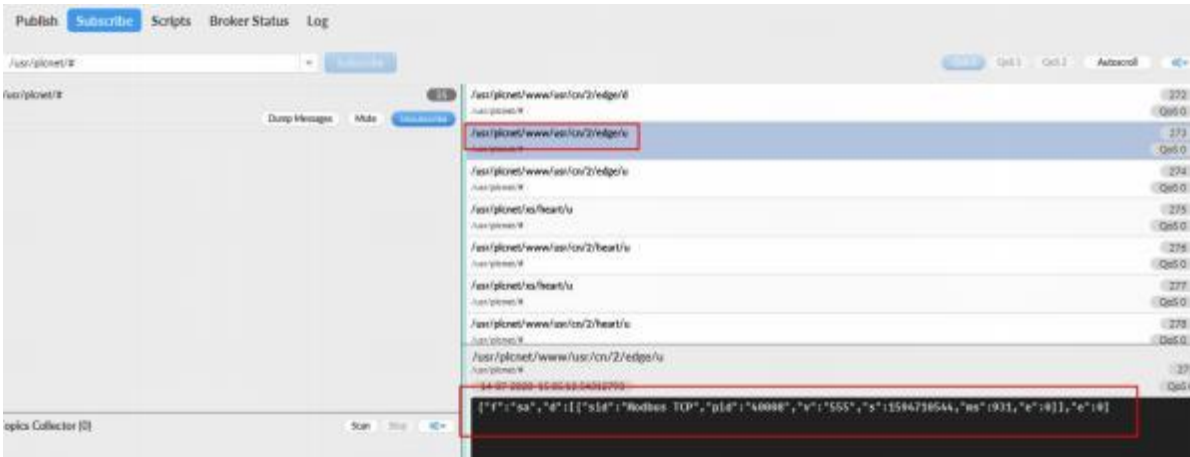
Publish Subscribe Scripts Broker Status Log

/usr/plcnet/# Subscribe

QoS 0 QoS 1 QoS 2 Autoscroll

/usr/plcnet/# 15

Dump Messages Mute Unsubscribe

/usr/plcnet/www/usr/cn/2/edge/d
/usr/plcnet/#
272
QoS 0

/usr/plcnet/www/usr/cn/2/edge/u
/usr/plcnet/#
273
QoS 0

/usr/plcnet/www/usr/cn/2/edge/u
/usr/plcnet/#
274
QoS 0

/usr/plcnet/xs/heart/u
/usr/plcnet/#
275
QoS 0

/usr/plcnet/www/usr/cn/2/heart/u
/usr/plcnet/#
276
QoS 0

/usr/plcnet/xs/heart/u
/usr/plcnet/#
277
QoS 0

/usr/plcnet/www/usr/cn/2/heart/u
/usr/plcnet/#
278
QoS 0

/usr/plcnet/www/usr/cn/2/edge/u
/usr/plcnet/#
27
14-07-2020 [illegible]
QoS

{"f":"sa","d":[{"sid":"Modbus TCP","pid":"40000","v":"555","s":1594710544,"ms":931,"e":0}],"e":0}

Topics Collector (0) Scan Stop